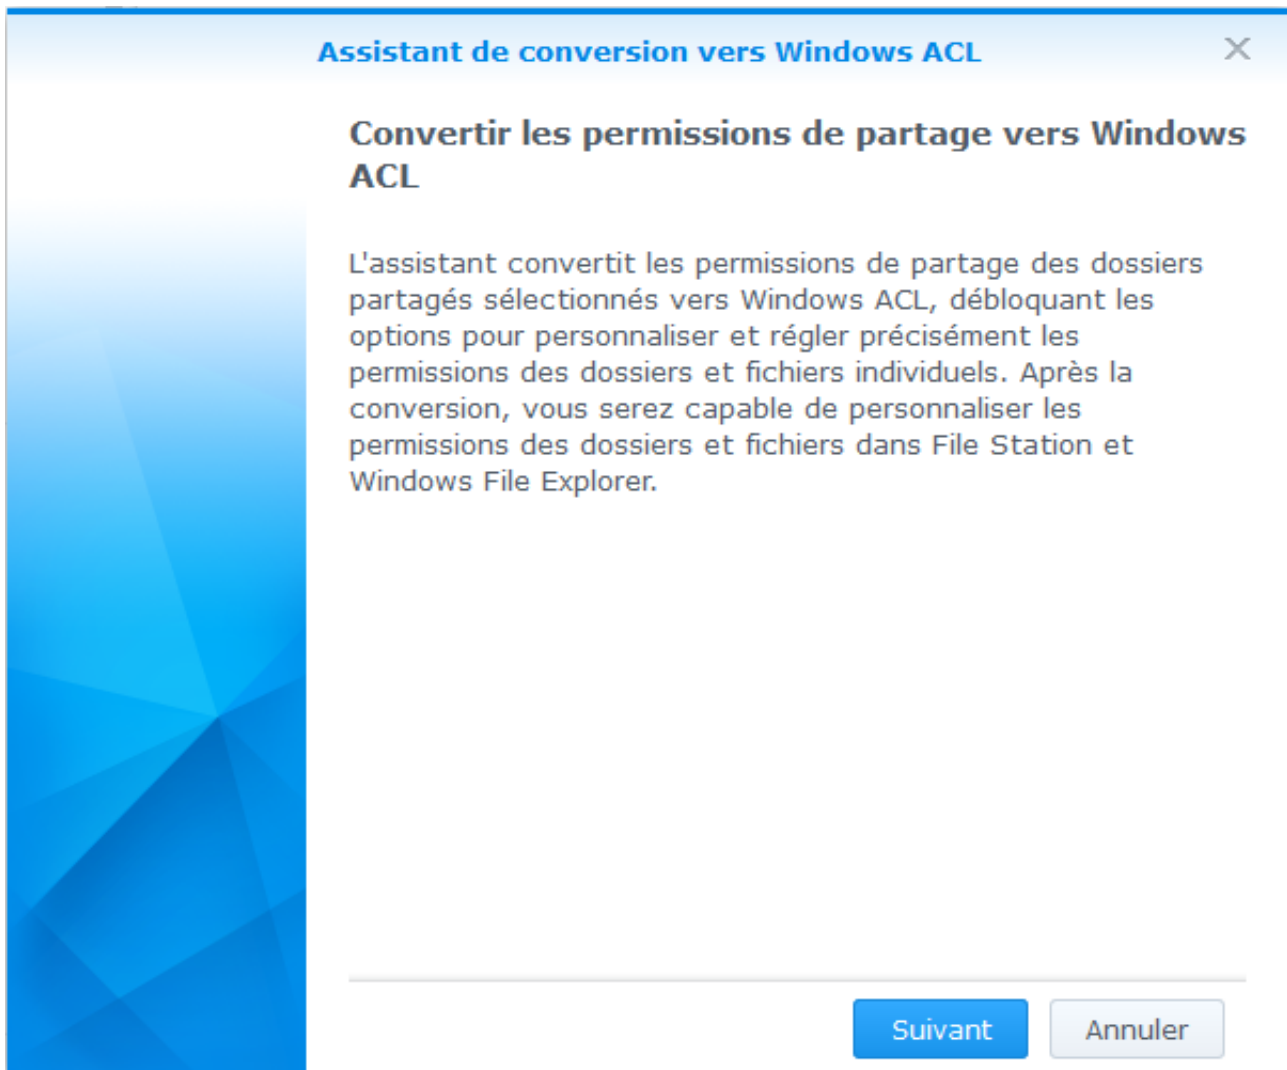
Assistant de conversion vers Windows ACL

Convertir les permissions de partage vers Windows ACL

L'assistant convertit les permissions de partage des dossiers partagés sélectionnés vers Windows ACL, débloquant les options pour personnaliser et régler précisément les permissions des dossiers et fichiers individuels. Après la conversion, vous serez capable de personnaliser les permissions des dossiers et fichiers dans File Station et Windows File Explorer.

Suivant

Annuler